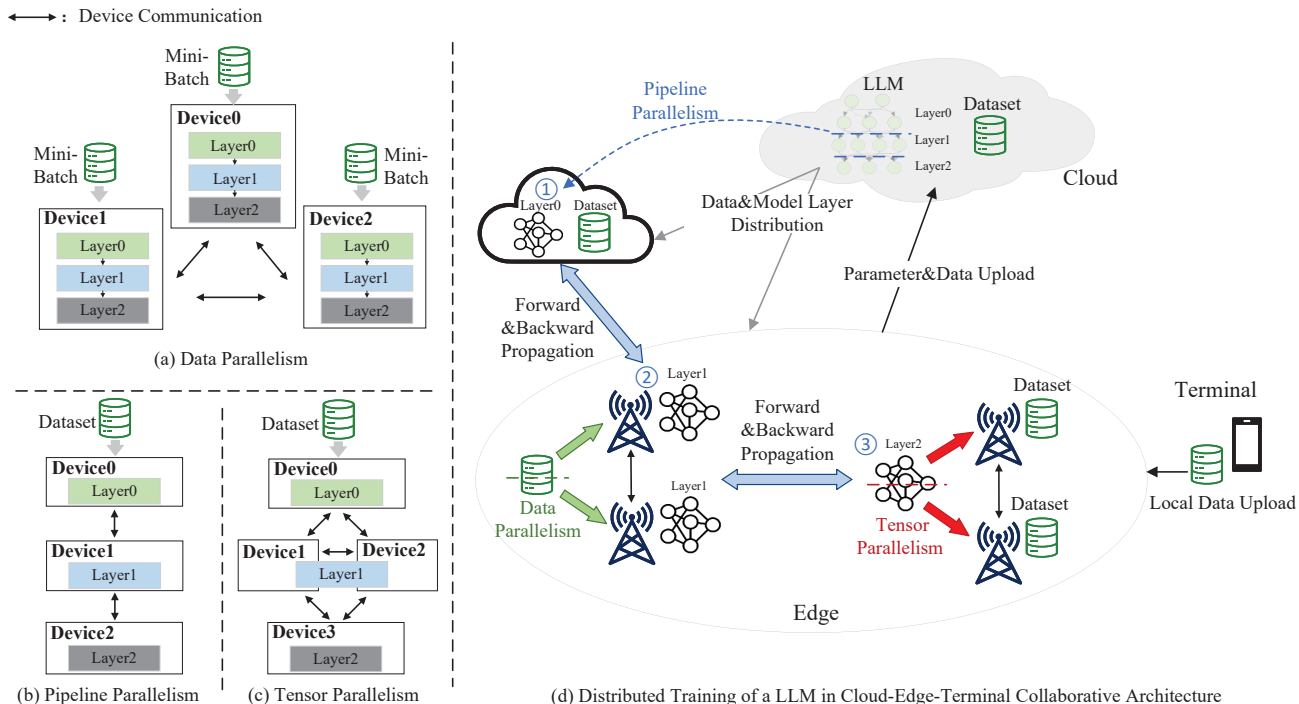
: Device Communication

Mini-Batch

Device0

Layer0

Layer1

Layer2

Mini-Batch

Mini-Batch

Device1

Layer0

Layer1

Layer2

Device2

Layer0

Layer1

Layer2

(a) Data Parallelism

Dataset

Device0

Layer0

Device1

Layer1

Device2

Layer2

(b) Pipeline Parallelism

Dataset

Device0

Layer0

Device1

Device2

Layer1

Device3

Layer2

(c) Tensor Parallelism

Pipeline Parallelism

LLM

Layer0

Layer1

Layer2

Dataset

Cloud

①

Layer0

Dataset

Data&Model Layer Distribution

Parameter&Data Upload

Forward &Backward Propagation

② Layer1

Layer1

Data Parallelism

Forward &Backward Propagation

③ Layer2

Tensor Parallelism

Dataset

Dataset

Terminal

Local Data Upload

Edge

(d) Distributed Training of a LLM in Cloud-Edge-Terminal Collaborative Architecture